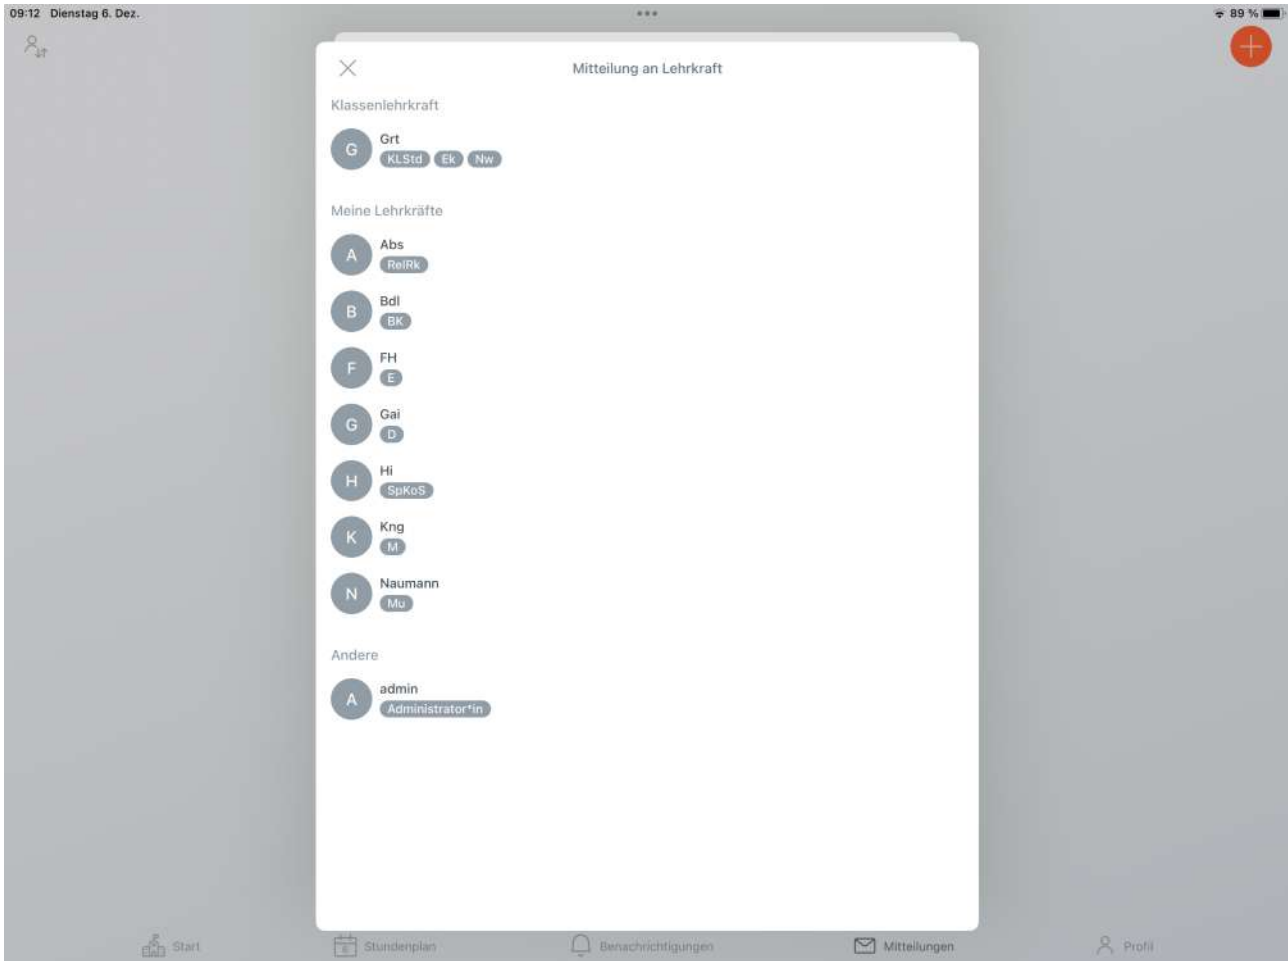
09:12 Dienstag 6. Dez.

89 %

Mitteilung an Lehrkraft

Klassenlehrkraft

G Grt
KLStd Ek Nw

Meine Lehrkräfte

A Abs
RelRk

B Bdl
BK

F FH
E

G Gai
D

H Hi
SpKoS

K Kng
M

N Naumann
Mu

Andere

A admin
Administrator*in

Start Stundenplan Benachrichtigungen Mitteilungen Profil